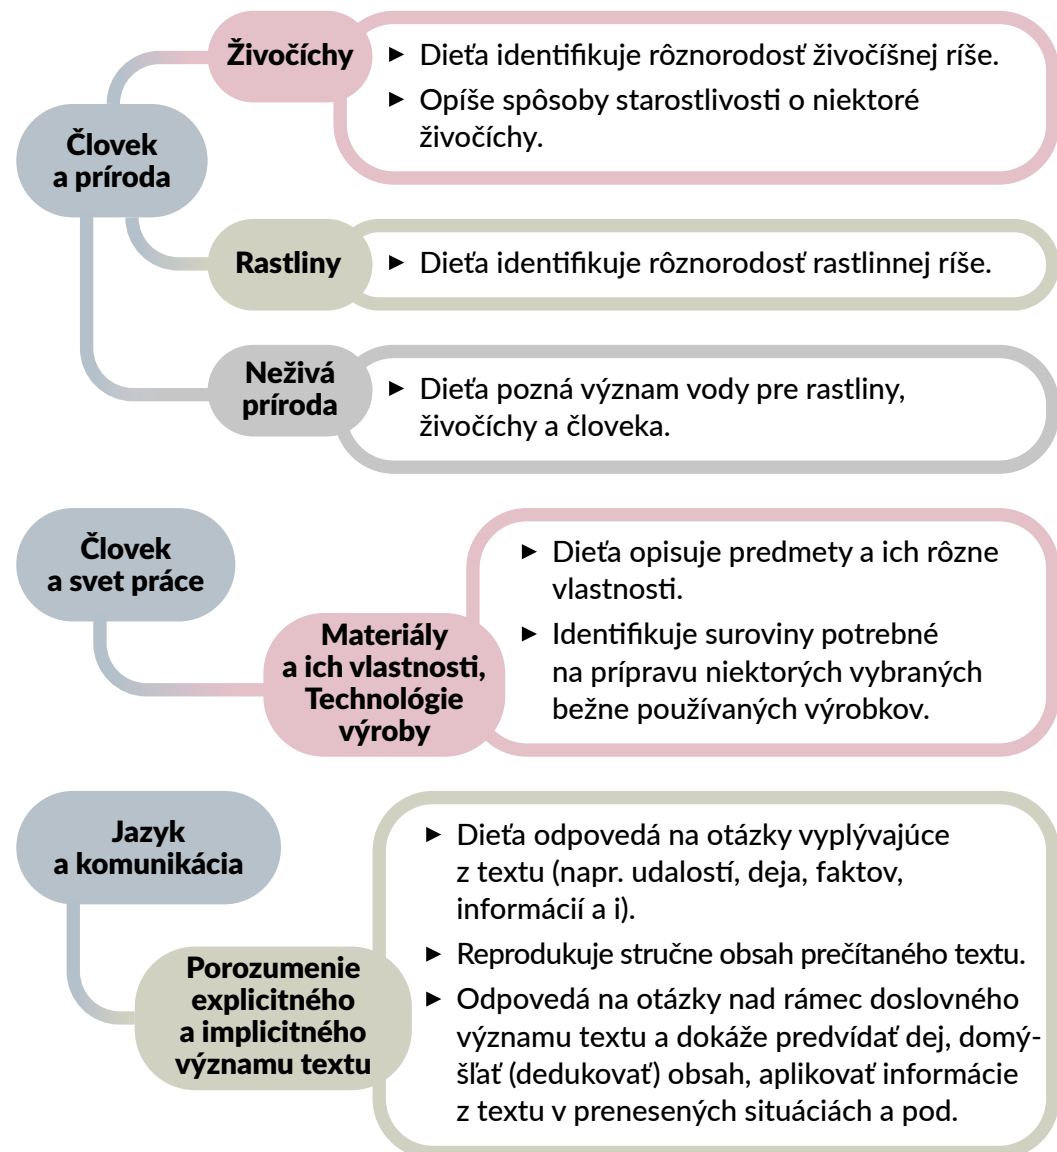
Človek a príroda

Živočíchy
► Dieťa identifikuje rôznorodosť živočíšnej ríše.
► Opíše spôsoby starostlivosti o niektoré živočíchy.

Rastliny
► Dieťa identifikuje rôznorodosť rastlinnej ríše.

Neživá príroda
► Dieťa pozná význam vody pre rastliny, živočíchy a človeka.

Človek a svet práce

Materiály a ich vlastnosti, Technológie výroby
► Dieťa opisuje predmety a ich rôzne vlastnosti.
► Identifikuje suroviny potrebné na prípravu niektorých vybraných bežne používaných výrobkov.

Jazyk a komunikácia

Porozumenie explicitného a implicitného významu textu
► Dieťa odpovedá na otázky vyplývajúce z textu (napr. udalostí, deja, faktov, informácií a i).
► Reprodukuje stručne obsah prečítaného textu.
► Odpovedá na otázky nad rámec doslovného významu textu a dokáže predvídať dej, domýšľať (dedukovať) obsah, aplikovať informácie z textu v prenesených situáciách a pod.